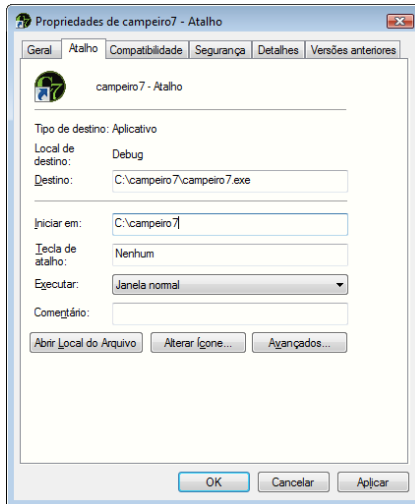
Propriedades de campeiro7 - Atalho

Geral | Atalho | Compatibilidade | Segurança | Detalhes | Versões anteriores

campeiro7 - Atalho

Tipo de destino: Aplicativo

Local de destino: Debug

Destino: C:\campeiro7\campeiro7.exe

Iniciar em: C:\campeiro7

Tecla de atalho: Nenhum

Executar: Janela normal

Comentário:

Abrir Local do Arquivo | Alterar Ícone... | Avançados...

OK | Cancelar | Aplicar